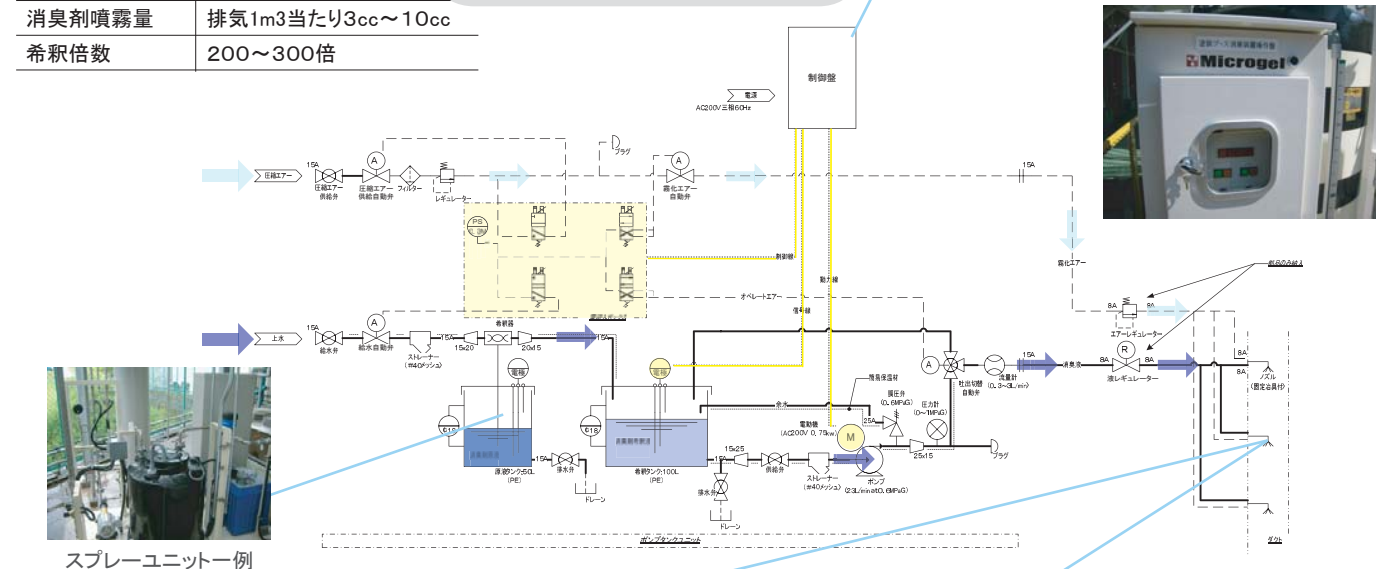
| 消臭剤噴霧量 | 排気1m3当たり3cc〜10cc |
|---|---|
| 希釈倍数 | 200〜300倍 |

制御盤

電源
AC200V 三相60Hz

Microgel

圧縮エアー
15A
圧縮エアー供給弁
A
圧縮エアー供給自動弁
フィルター
レギュレーター
プラグ
A
霧化エアー自動弁
15A
PS
制御線
動力線
霧化エアー
オペレーエアー
信号線
8A
8A
エアーレギュレーター
継手の外付け

上水
15A
給水弁
A
給水自動弁
ストレーナー (#40メッシュ)
15A
15x20
希釈器
20x15
15A
電極
電極
原液タンク:50L (PE)
15A
排水弁
ドレーン
希釈タンク:100L (PE)
15A
15x25
排水弁
ドレーン
供給弁
ストレーナー (#40メッシュ)
ポンプ (2.3L/min at 0.6MPaG)
電動機 (AC200V 0.75kW)
M
余水
簡易保温材
25A
調圧弁 (0.6MPaG)
圧力計 (0〜1MPaG)
25x15
プラグ
A
吐出切替自動弁
流量計 (0.3〜3L/min)
15A
消臭液
8A
R
液レギュレーター
8A
8A
8A
ノズル (固定金具付)
ポンプタンクユニット
ダクト

スプレーユニット一例